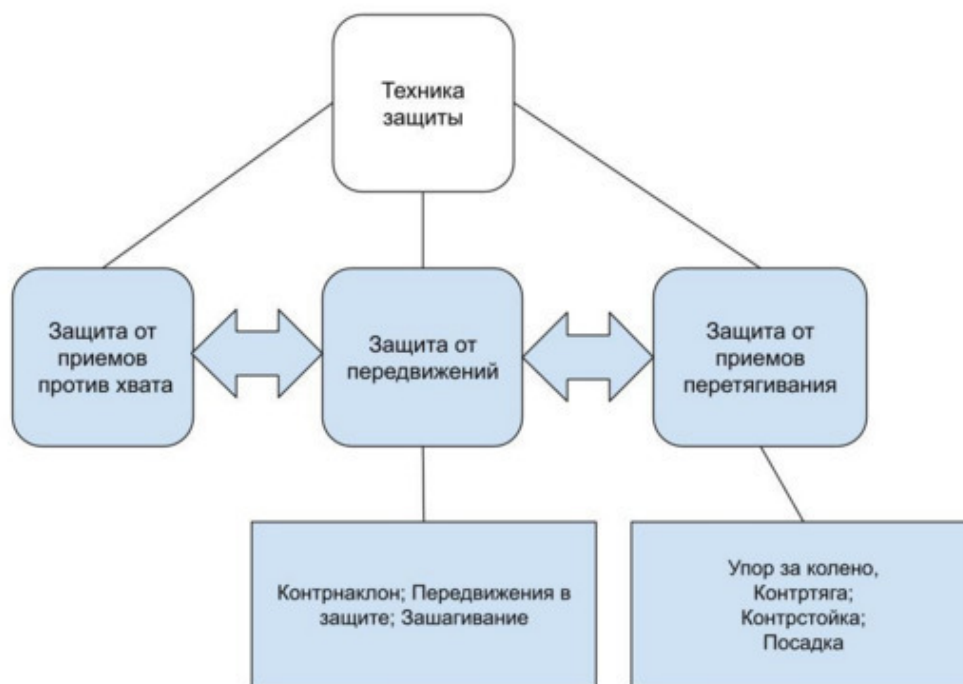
Техника защиты

Защита от приемов против хвата

Защита от передвижений

Защита от приемов перетягивания

Контрнаклон; Передвижения в защите; Зашагивание

Упор за колено, Контртяга; Контрстойка; Посадка